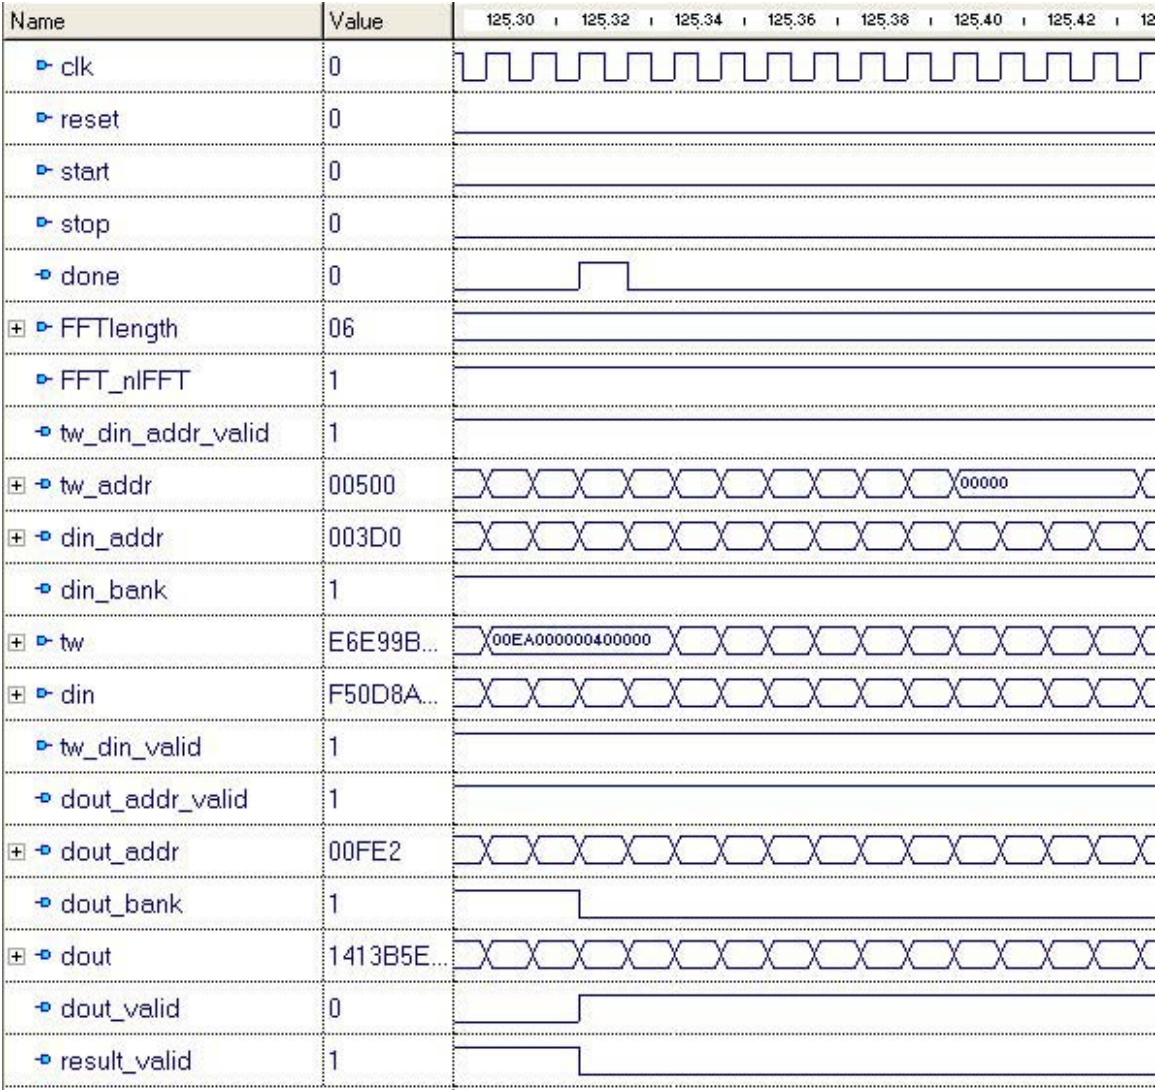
| Name | Value | 125.30 125.32 125.34 125.36 125.38 125.40 125.42 12 |
|---|---|---|
| clk | 0 | |
| reset | 0 | |
| start | 0 | |
| stop | 0 | |
| done | 0 | |
| ⊞ FFTlength | 06 | |
| FFT_nIFFT | 1 | |
| tw_din_addr_valid | 1 | |
| ⊞ tw_addr | 00500 | 00000 |
| ⊞ din_addr | 003D0 | |
| din_bank | 1 | |
| ⊞ tw | E6E99B... | 00EA000000400000 |
| ⊞ din | F50D8A... | |
| tw_din_valid | 1 | |
| dout_addr_valid | 1 | |
| ⊞ dout_addr | 00FE2 | |
| dout_bank | 1 | |
| ⊞ dout | 1413B5E... | |
| dout_valid | 0 | |
| result_valid | 1 | |